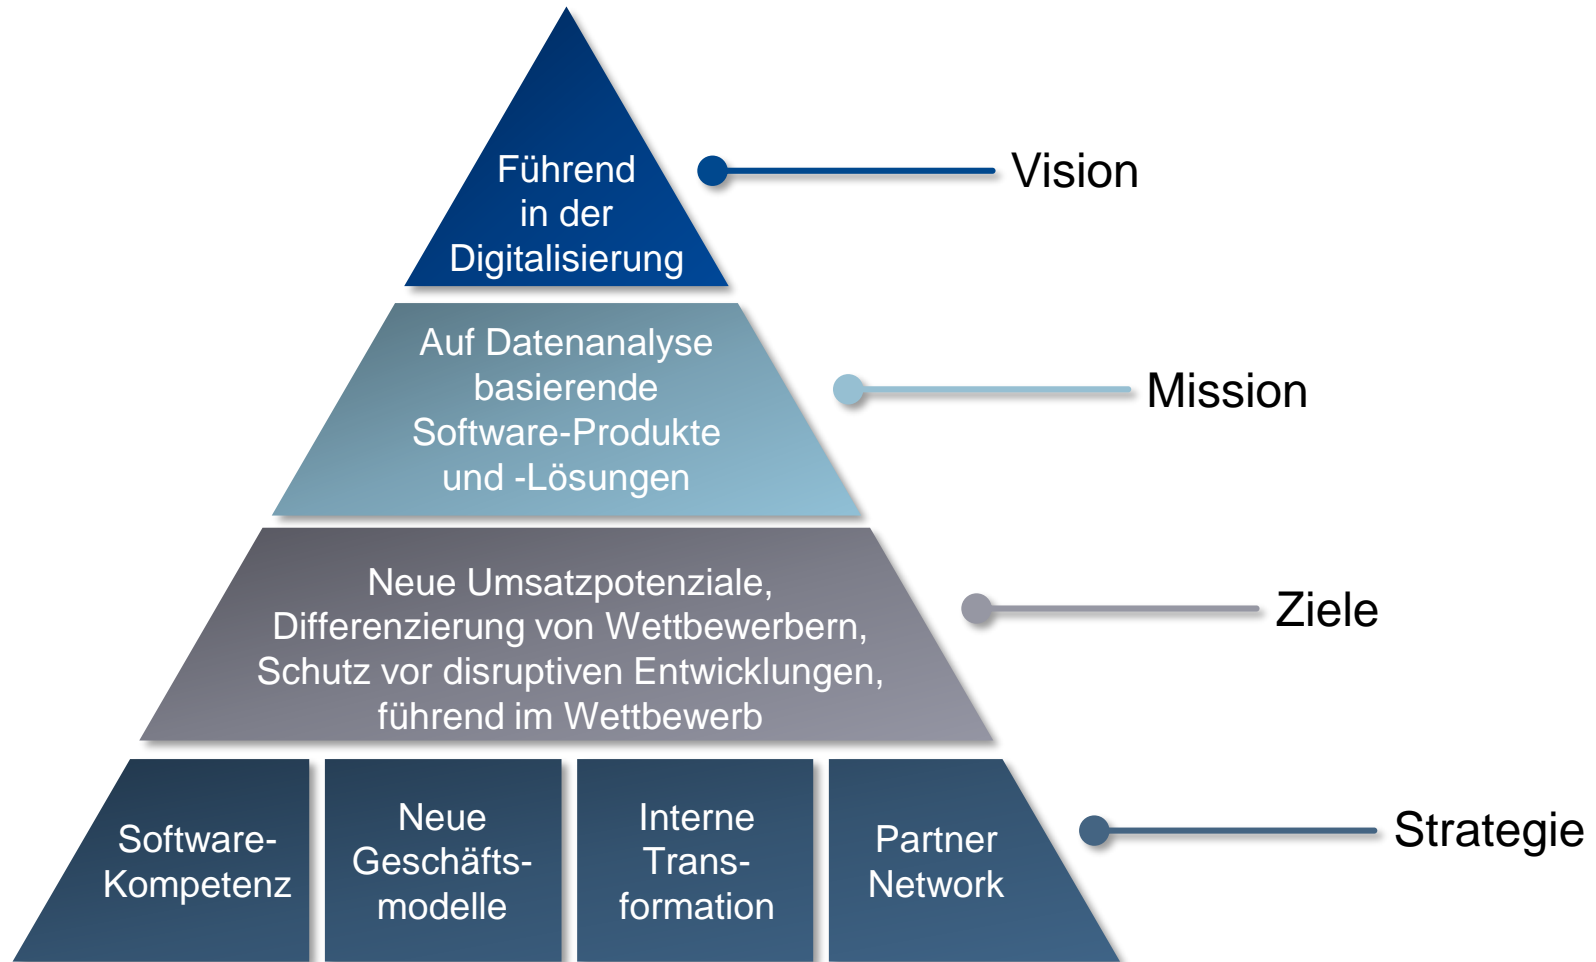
Führend in der Digitalisierung

Vision

Auf Datenanalyse basierende Software-Produkte und -Lösungen

Mission

Neue Umsatzpotenziale, Differenzierung von Wettbewerbern, Schutz vor disruptiven Entwicklungen, führend im Wettbewerb

Ziele

Software-Kompetenz

Neue Geschäftsmodelle

Interne Trans-formation

Partner Network

Strategie